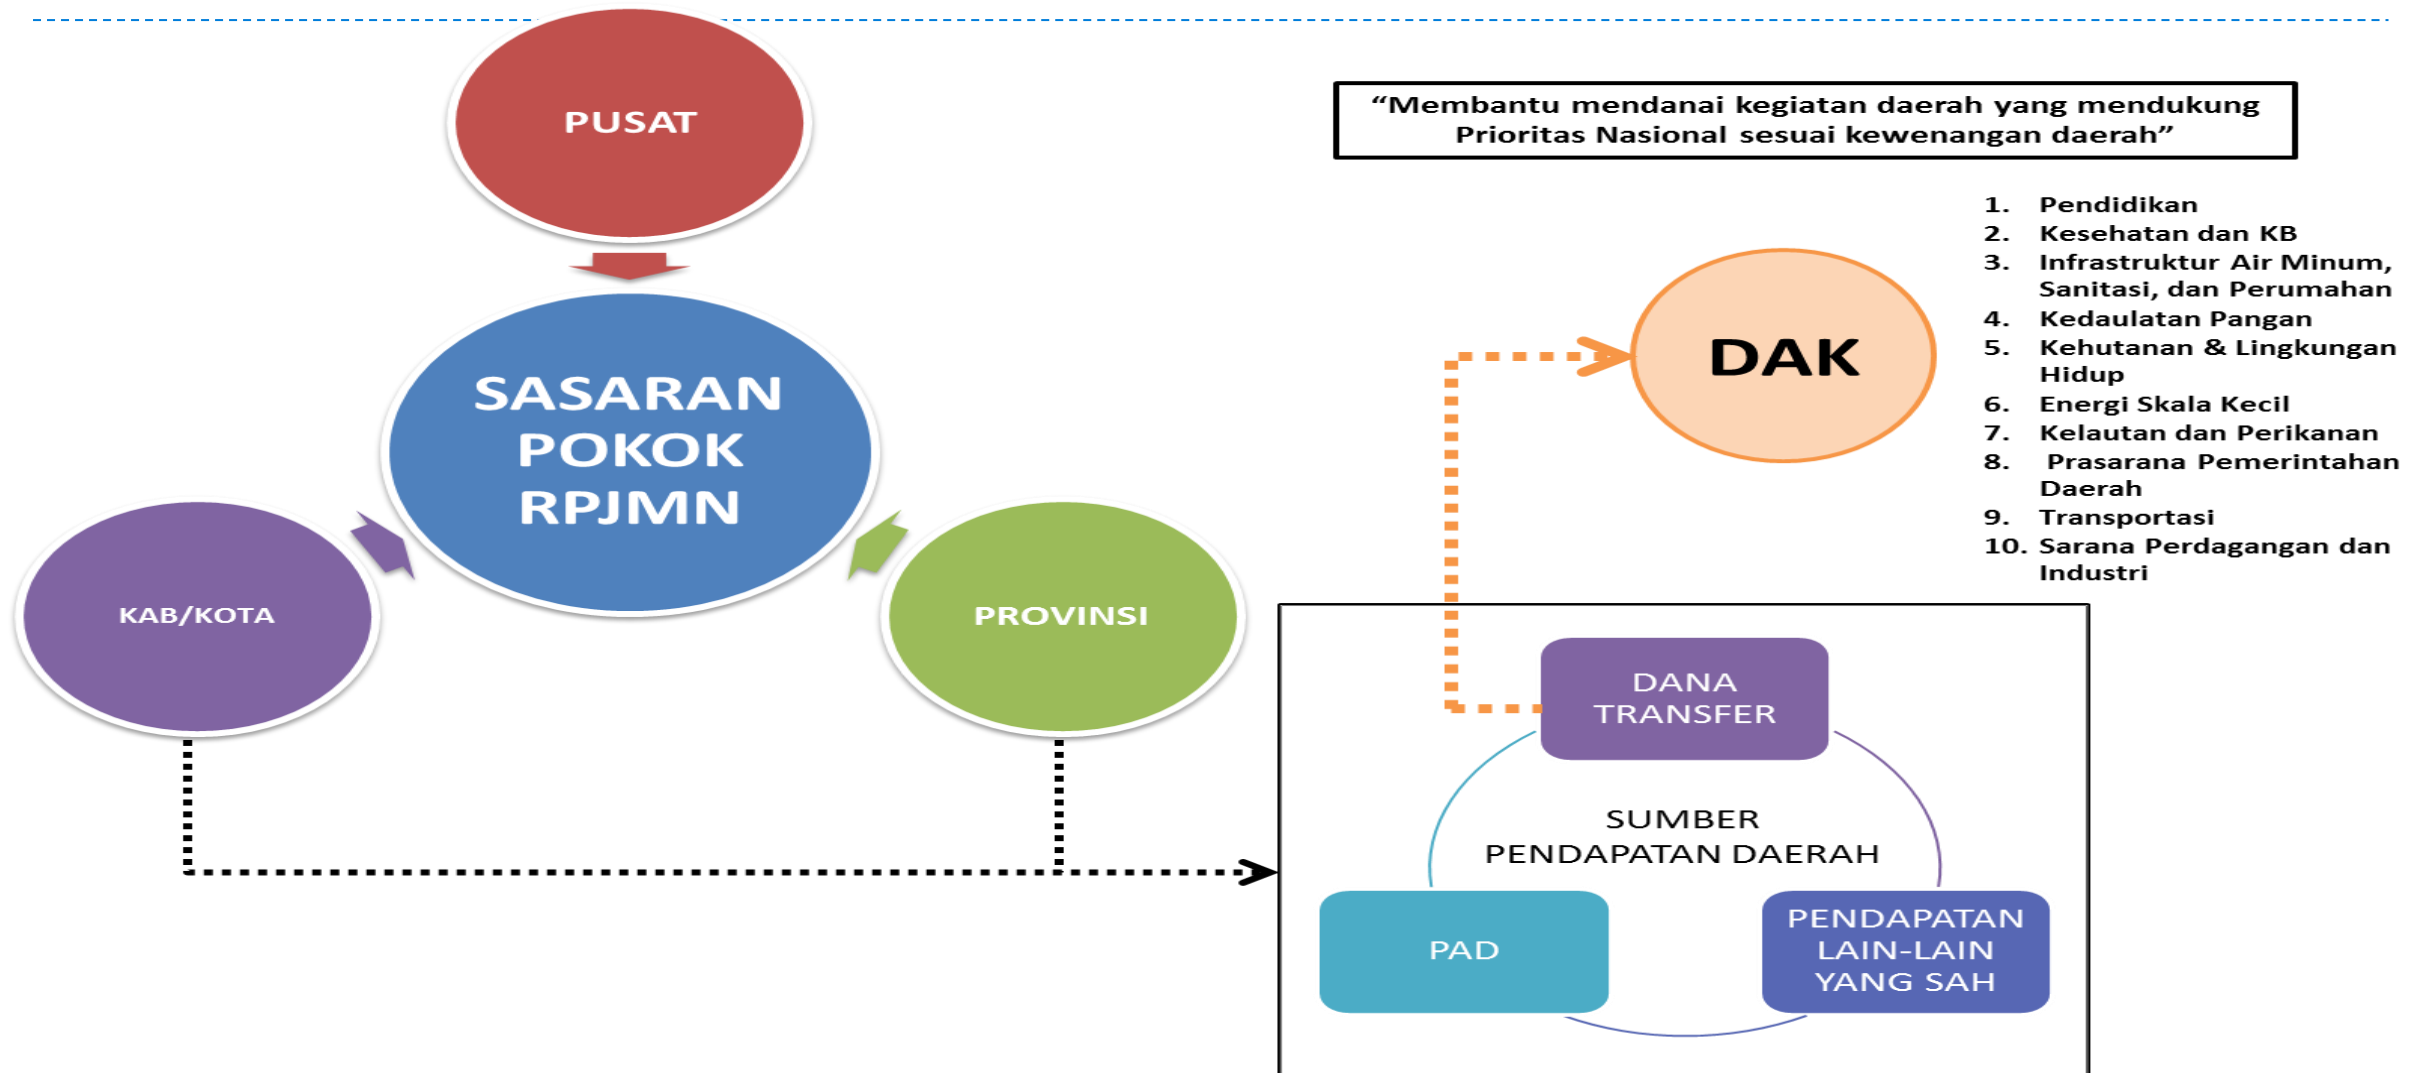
PUSAT

SASARAN POKOK RPJMN

KAB/KOTA

PROVINSI

"Membantu mendanai kegiatan daerah yang mendukung Prioritas Nasional sesuai kewenangan daerah"

DAK

1. Pendidikan
2. Kesehatan dan KB
3. Infrastruktur Air Minum, Sanitasi, dan Perumahan
4. Kedaulatan Pangan
5. Kehutanan & Lingkungan Hidup
6. Energi Skala Kecil
7. Kelautan dan Perikanan
8. Prasarana Pemerintahan Daerah
9. Transportasi
10. Sarana Perdagangan dan Industri

DANA TRANSFER

SUMBER PENDAPATAN DAERAH

PAD

PENDAPATAN LAIN-LAIN YANG SAH